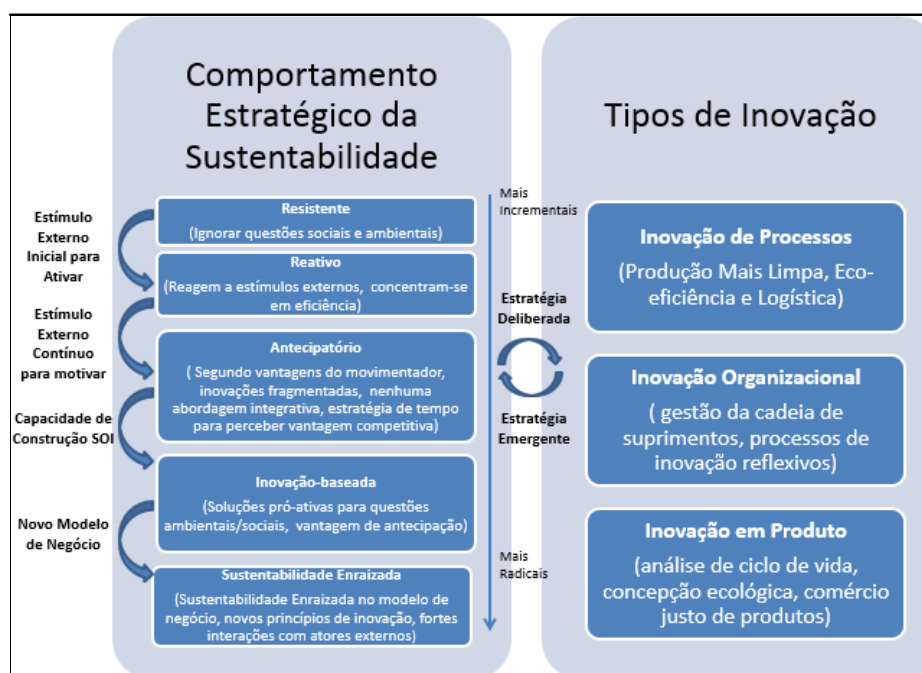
Comportamento Estratégico da Sustentabilidade

Tipos de Inovação

Estímulo Externo Inicial para Ativar

Resistente
(Ignorar questões sociais e ambientais)

Reativo
(Reagem a estímulos externos, concentram-se em eficiência)

Estímulo Externo Contínuo para motivar

Antecipatório
( Segundo vantagens do movimentador, inovações fragmentadas, nenhuma abordagem integrativa, estratégia de tempo para perceber vantagem competitiva)

Capacidade de Construção SOI

Inovação-baseada
(Soluções pró-ativas para questões ambientais/sociais, vantagem de antecipação)

Novo Modelo de Negócio

Sustentabilidade Enraizada
(Sustentabilidade Enraizada no modelo de negócio, novos princípios de inovação, fortes interações com atores externos)

Mais Incrementais

Estratégia Deliberada

Estratégia Emergente

Mais Radicais

Inovação de Processos
(Produção Mais Limpa, Eco-eficiência e Logística)

Inovação Organizacional
( gestão da cadeia de suprimentos, processos de inovação reflexivos)

Inovação em Produto
(análise de ciclo de vida, concepção ecológica, comércio justo de produtos)